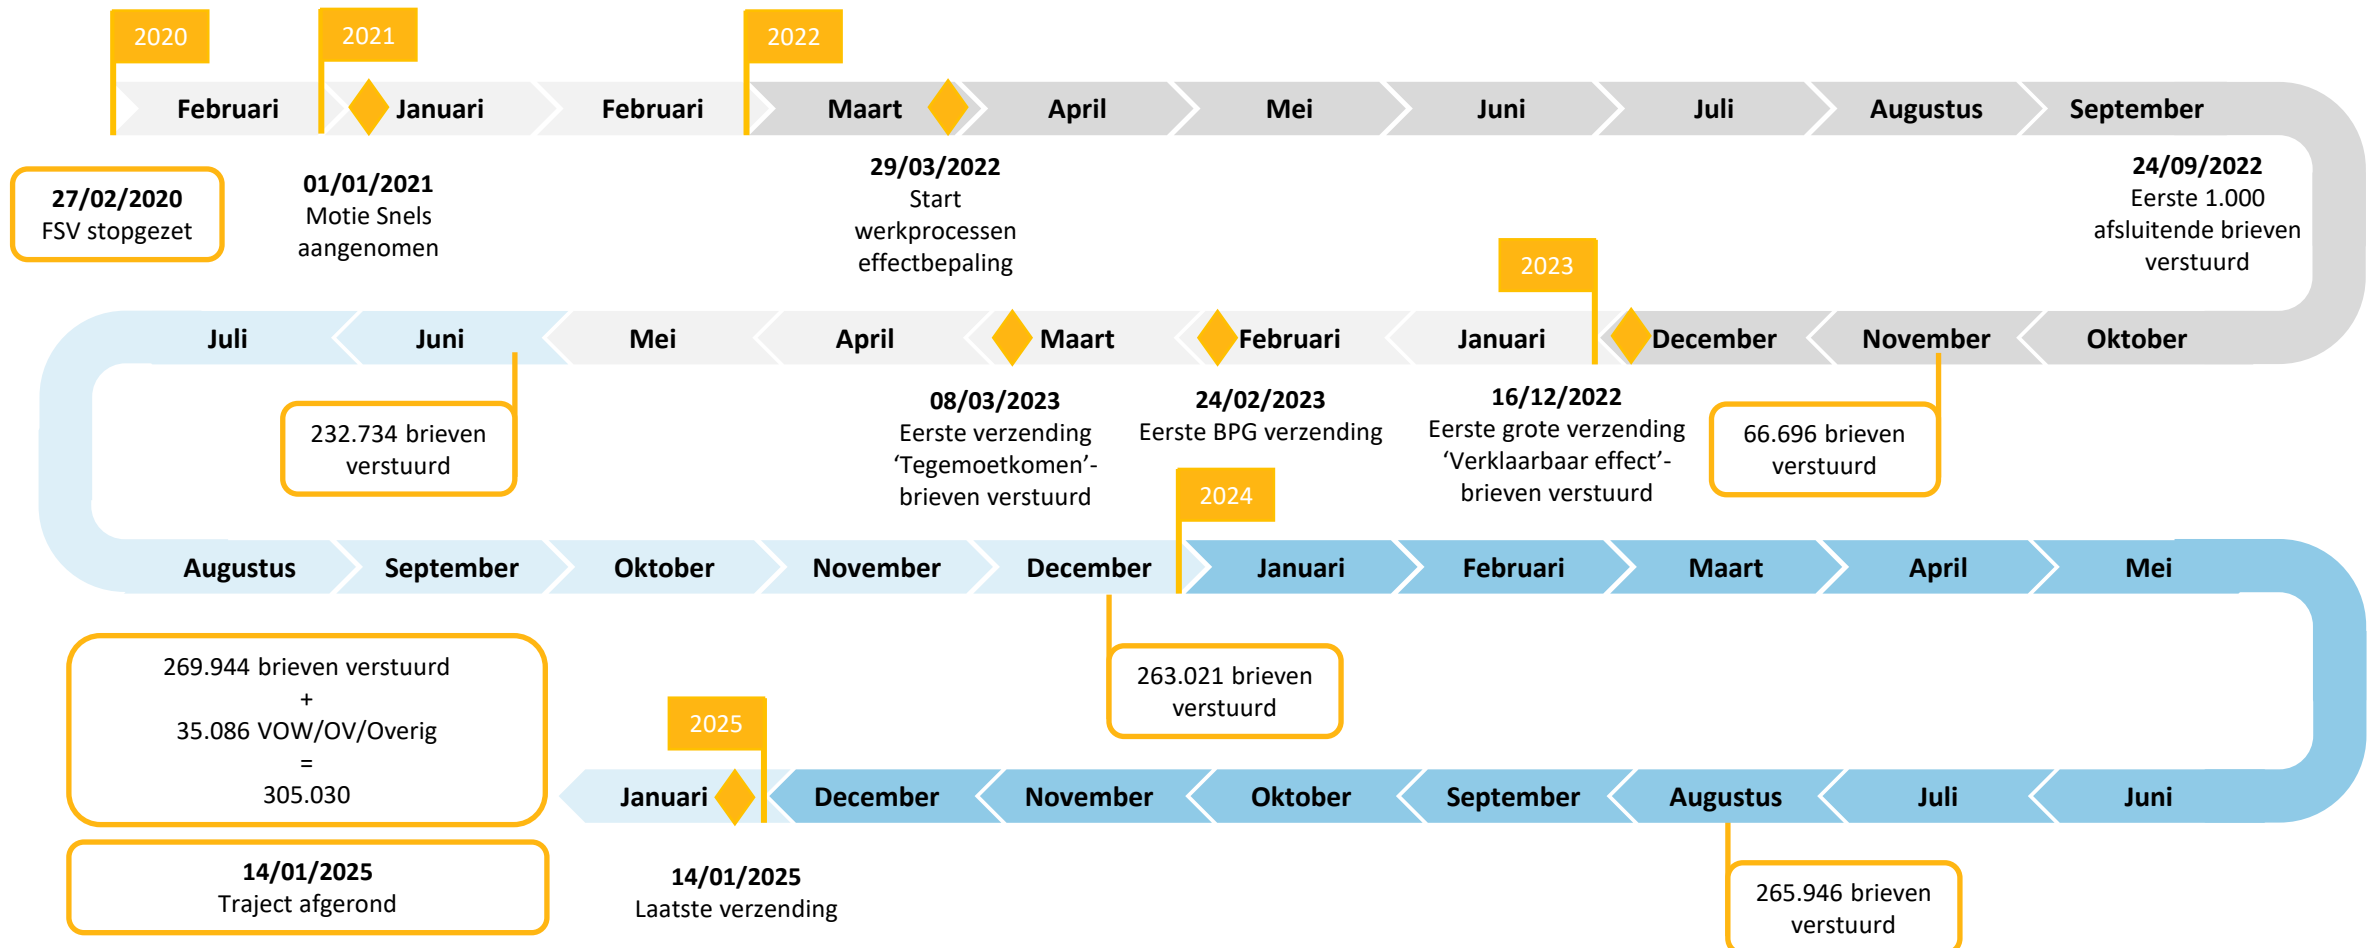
2020 2021 2022

Februari Januari Februari Maart April Mei Juni Juli Augustus September

27/02/2020
FSV stopgezet

01/01/2021
Motie Snels aangenomen

29/03/2022
Start werkprocessen effectbepaling

24/09/2022
Eerste 1.000 afsluitende brieven verstuurd

2023

Juli Juni Mei April Maart Februari Januari December November Oktober

232.734 brieven verstuurd

08/03/2023
Eerste verzending 'Tegemoetkomen'-brieven verstuurd

24/02/2023
Eerste BPG verzending

16/12/2022
Eerste grote verzending 'Verklaarbaar effect'-brieven verstuurd

66.696 brieven verstuurd

2024

Augustus September Oktober November December Januari Februari Maart April Mei

269.944 brieven verstuurd
+
35.086 VOW/OV/Overig
=
305.030

263.021 brieven verstuurd

2025

Januari December November Oktober September Augustus Juli Juni

14/01/2025
Traject afgerond

14/01/2025
Laatste verzending

265.946 brieven verstuurd